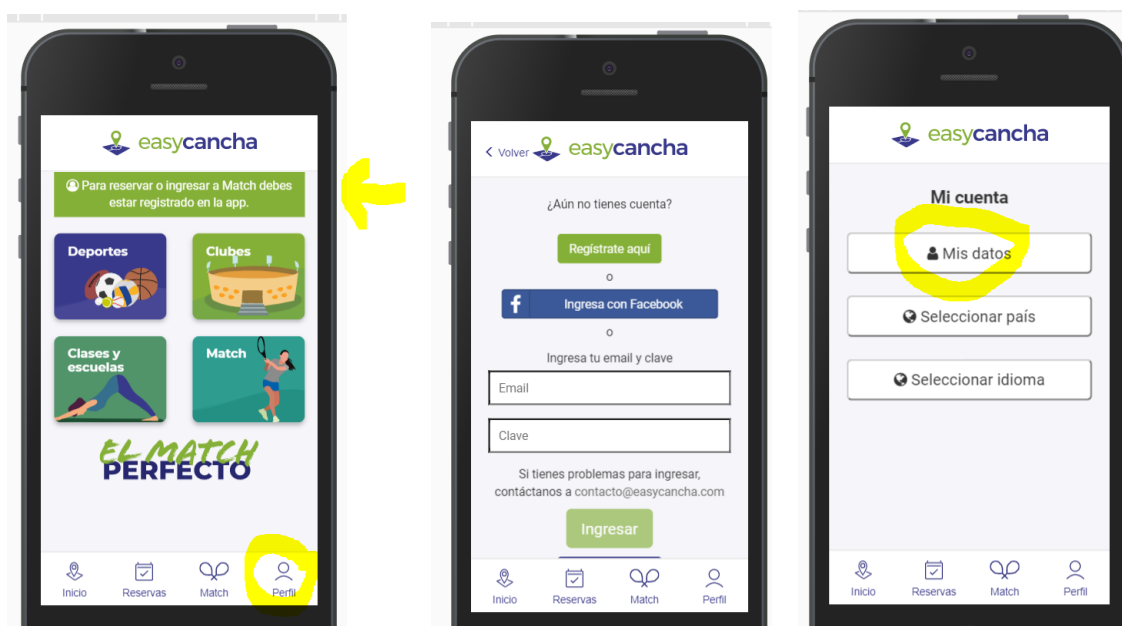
easycancha

Para reservar o ingresar a Match debes estar registrado en la app.

Deportes

Clubes

Clases y escuelas

Match

EL MATCH PERFECTO

Inicio Reservas Match Perfil

< Volver easycancha

¿Aún no tienes cuenta?

Regístrate aquí

o

Ingresa con Facebook

o

Ingresa tu email y clave

Email

Clave

Si tienes problemas para ingresar, contáctanos a contacto@easycancha.com

Ingresar

Inicio Reservas Match Perfil

easycancha

Mi cuenta

Mis datos

Seleccionar país

Seleccionar idioma

Inicio Reservas Match Perfil